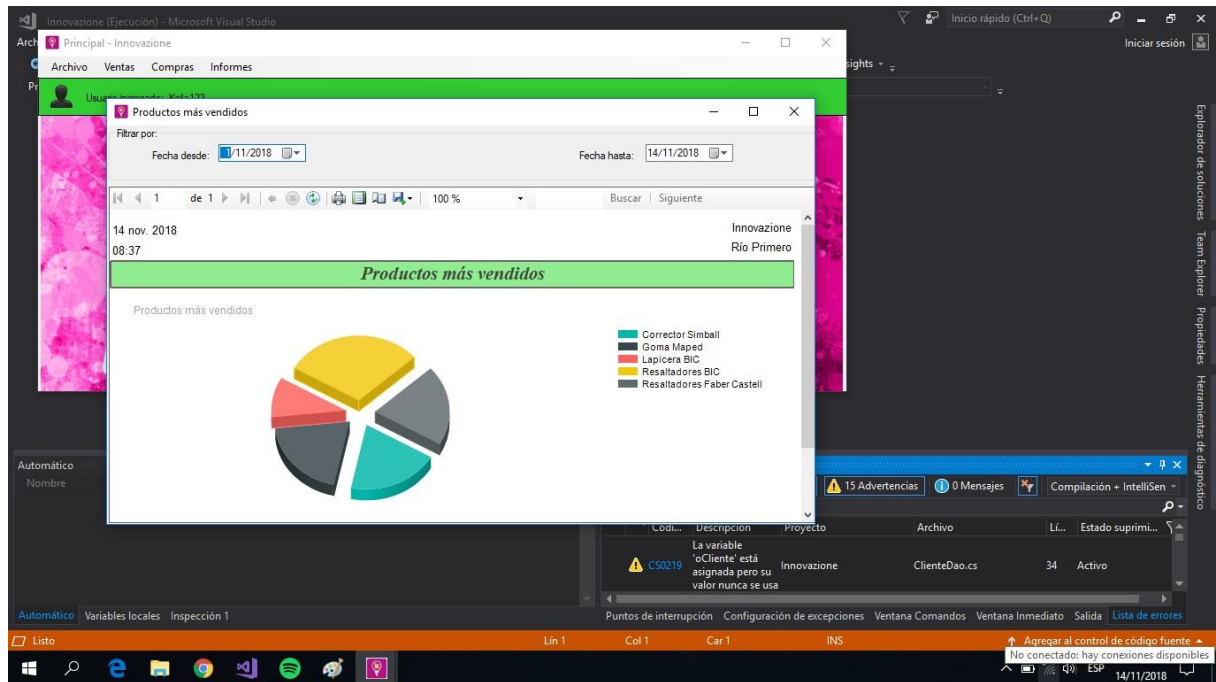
Innovazione (Ejecución) - Microsoft Visual Studio
Inicio rápido (Ctrl+Q)
Iniciar sesión
Arch
Principal - Innovazione
Archivo Ventas Compras Informes
sights
Usuario ingresado: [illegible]
Productos más vendidos
Filtrar por:
Fecha desde: 1/11/2018
Fecha hasta: 14/11/2018
1 de 1 100 % Buscar | Siguiente
14 nov. 2018
08:37
Innovazione
Río Primero
Productos más vendidos
Productos más vendidos
Corrector Simball
Goma Maped
Lapicera BIC
Resaltadores BIC
Resaltadores Faber Castell
Explorador de soluciones Team Explorer Propiedades Herramientas de diagnóstico
Automático
Nombre
15 Advertencias 0 Mensajes Compilación + IntelliSen
Códi... Descripción Proyecto Archivo Lí... Estado suprimi...
CS0219 La variable 'oCliente' está asignada pero su valor nunca se usa Innovazione ClienteDao.cs 34 Activo
Automático Variables locales Inspección 1
Puntos de interrupción Configuración de excepciones Ventana Comandos Ventana Inmediato Salida Lista de errores
Listo Lín 1 Col 1 Car 1 INS
Agregar al control de código fuente
No conectado: hay conexiones disponibles
ESP 14/11/2018